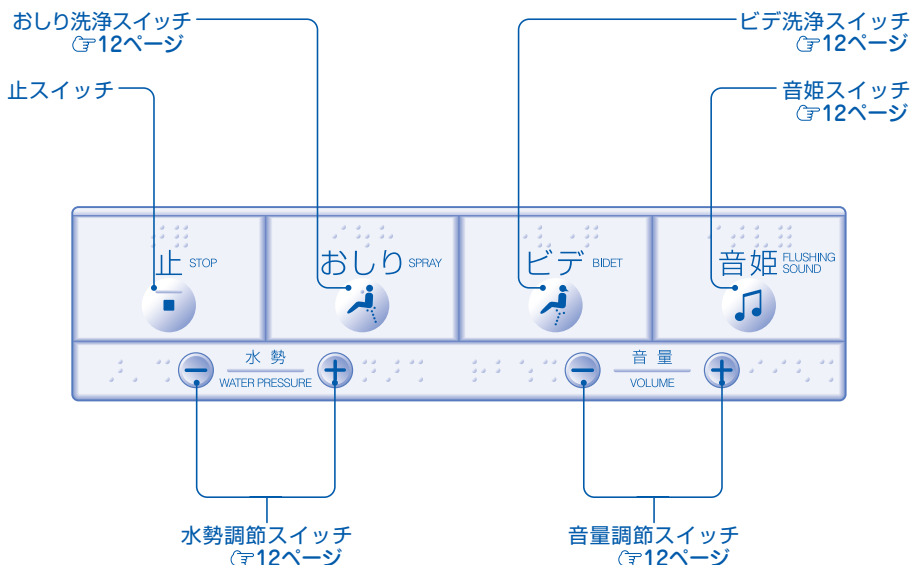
おしり洗浄スイッチ
☞12ページ

止スイッチ

ビデ洗浄スイッチ
☞12ページ

音姫スイッチ
☞12ページ

止 STOP

おしり SPRAY

ビデ BIDET

音姫 FLUSHING SOUND

水勢
WATER PRESSURE

音量
VOLUME

水勢調節スイッチ
☞12ページ

音量調節スイッチ
☞12ページ